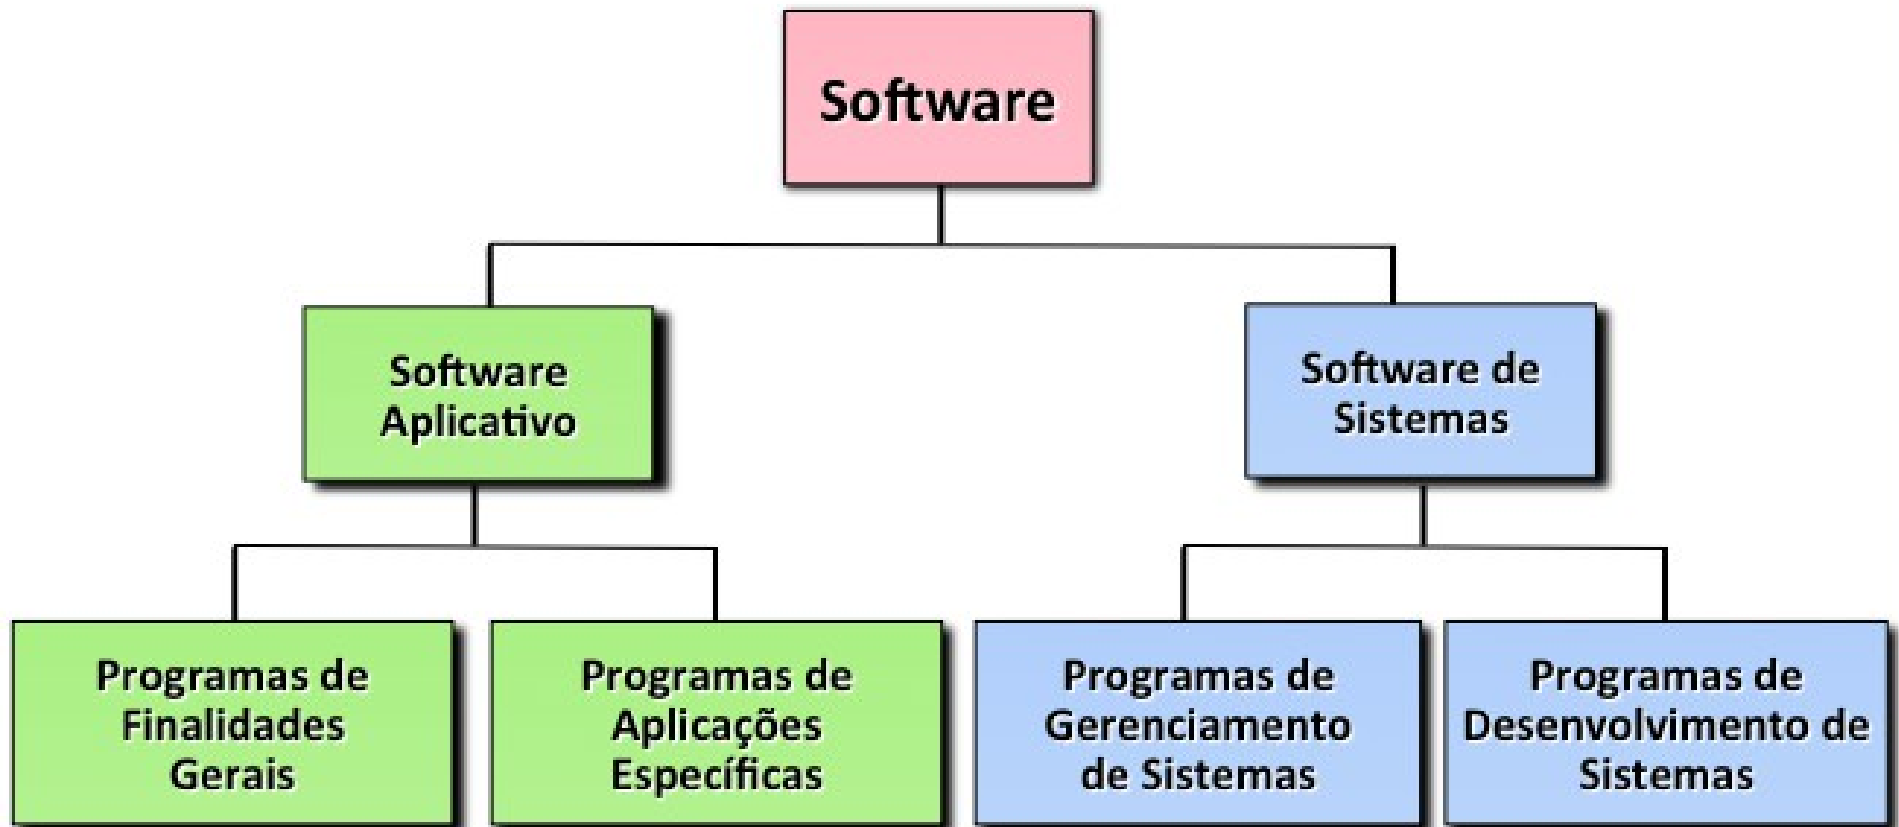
Software

Software Aplicativo

Software de Sistemas

Programas de Finalidades Gerais

Programas de Aplicações Específicas

Programas de Gerenciamento de Sistemas

Programas de Desenvolvimento de Sistemas